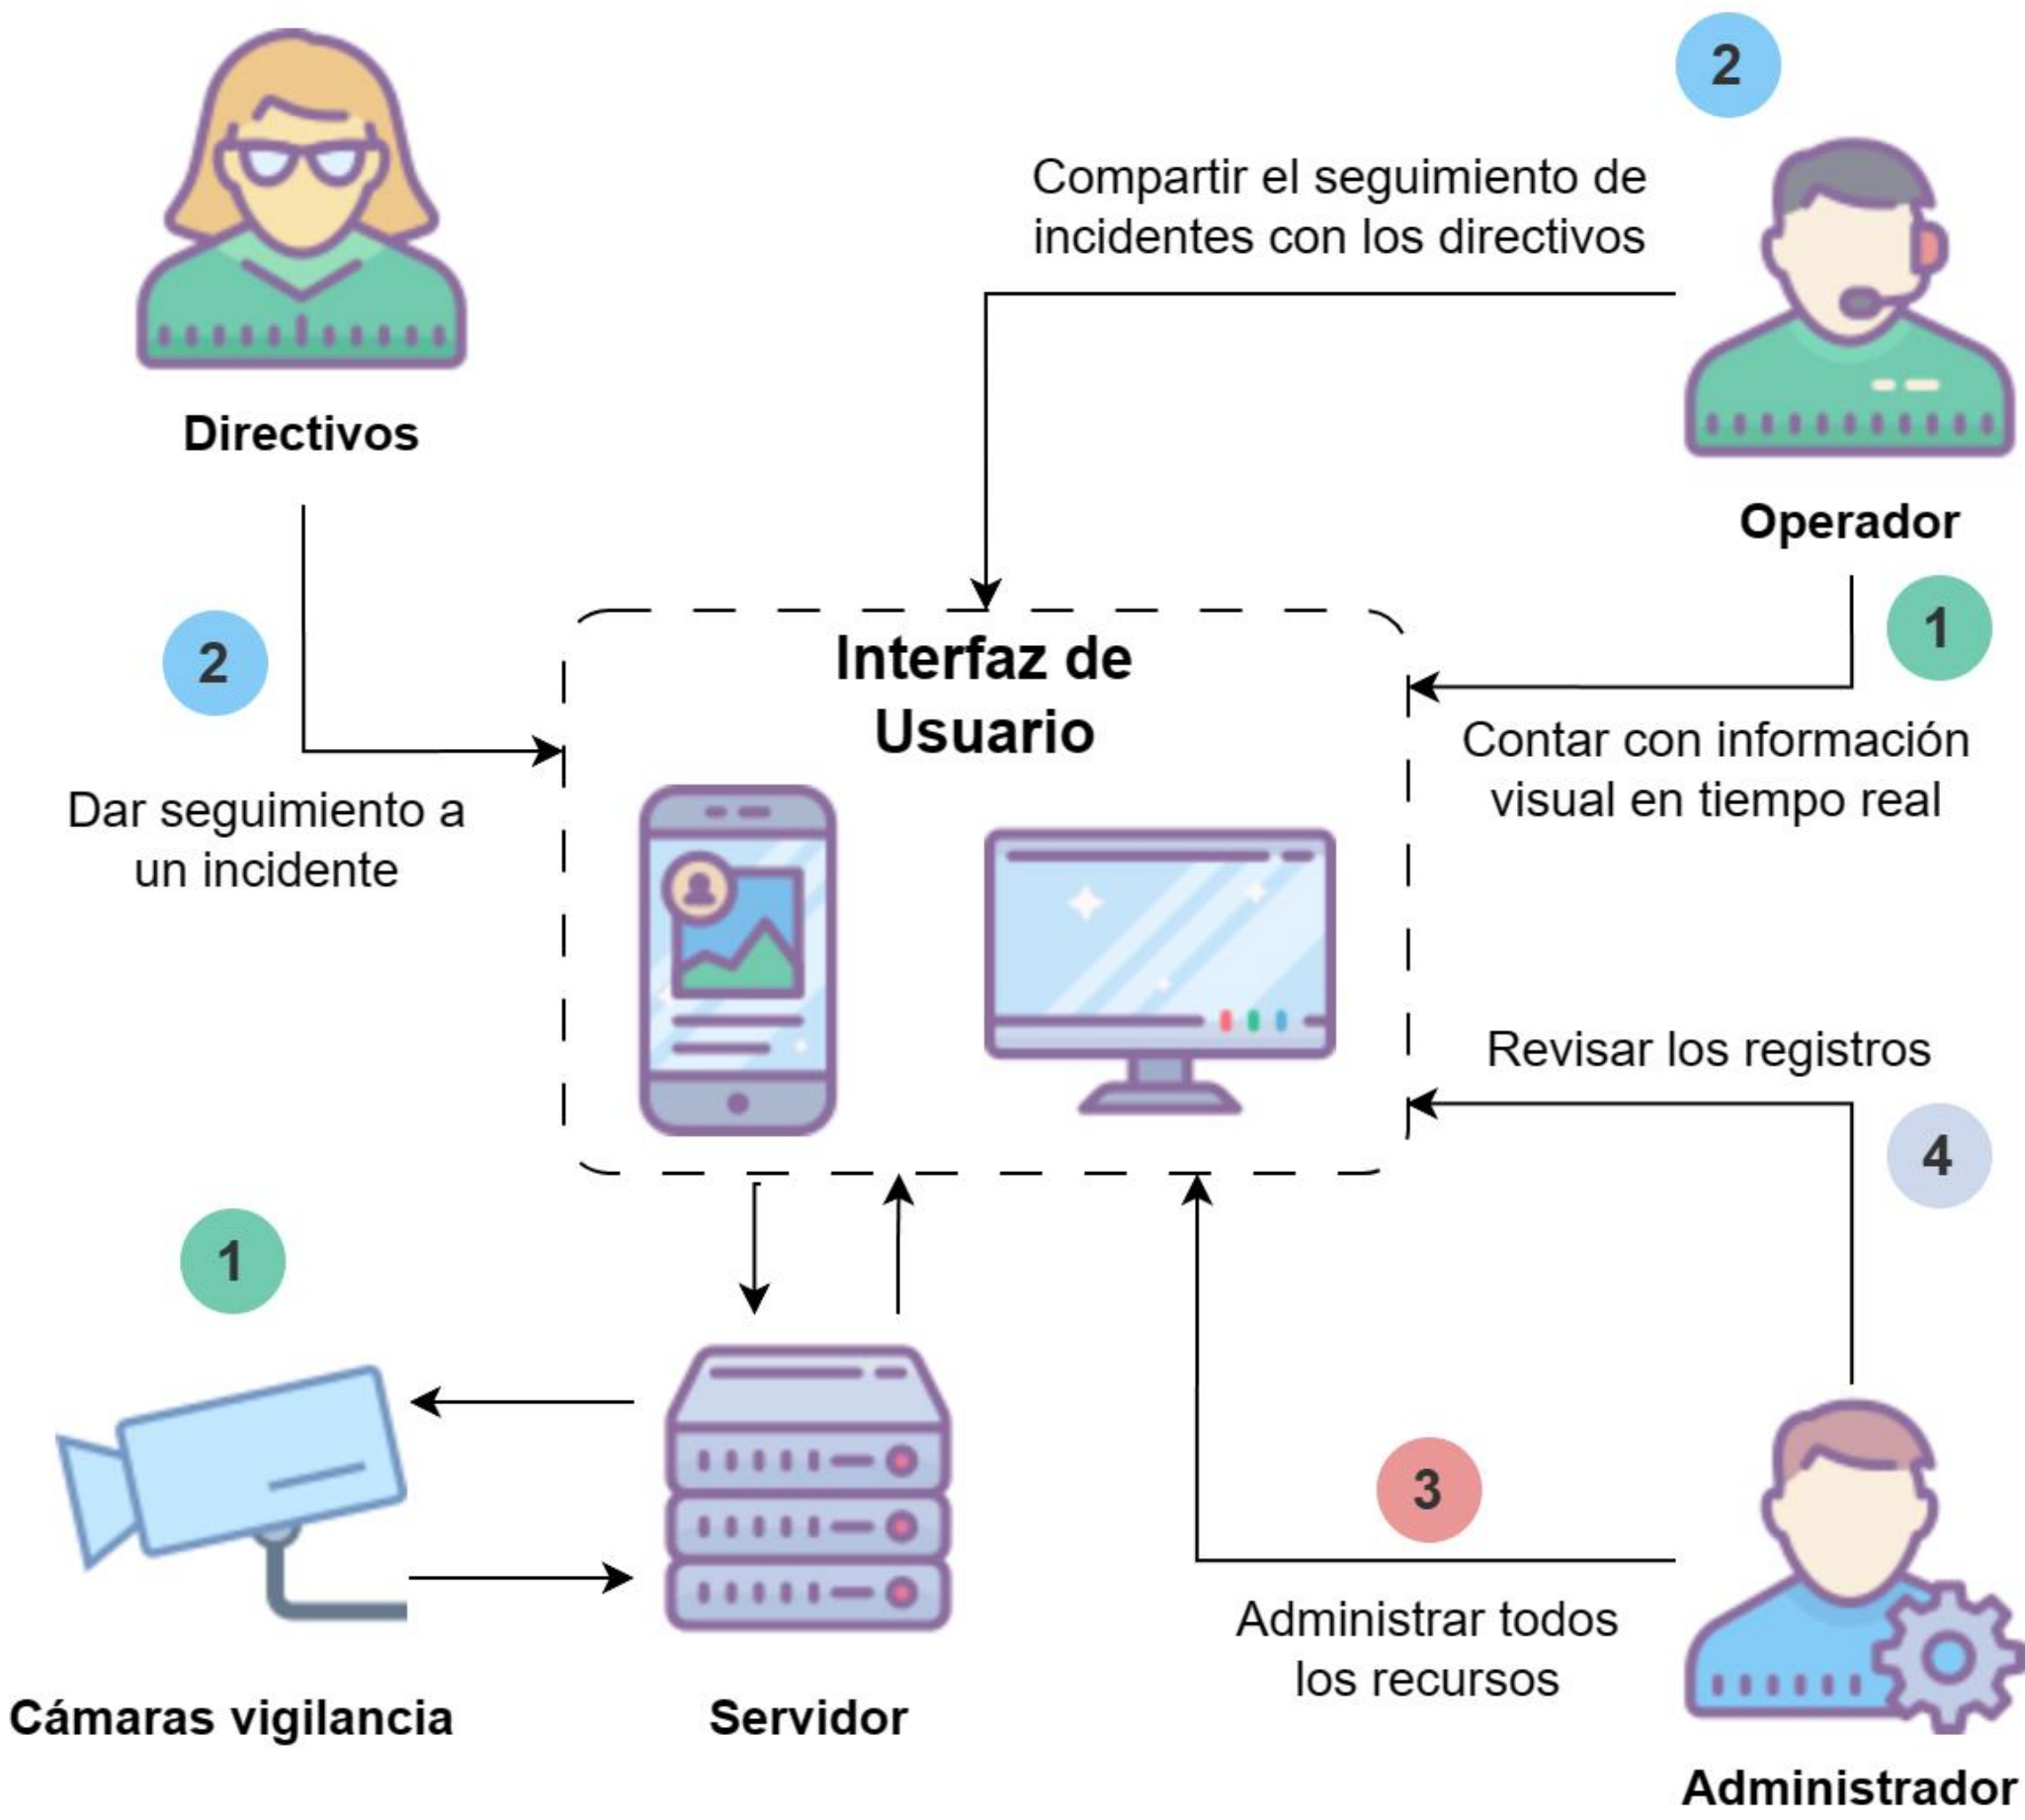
Directivos

2

Compartir el seguimiento de incidentes con los directivos

Operador

2

Dar seguimiento a un incidente

Interfaz de Usuario

1

Contar con información visual en tiempo real

Revisar los registros

4

1

3

Administrar todos los recursos

Cámaras vigilancia

Servidor

Administrador